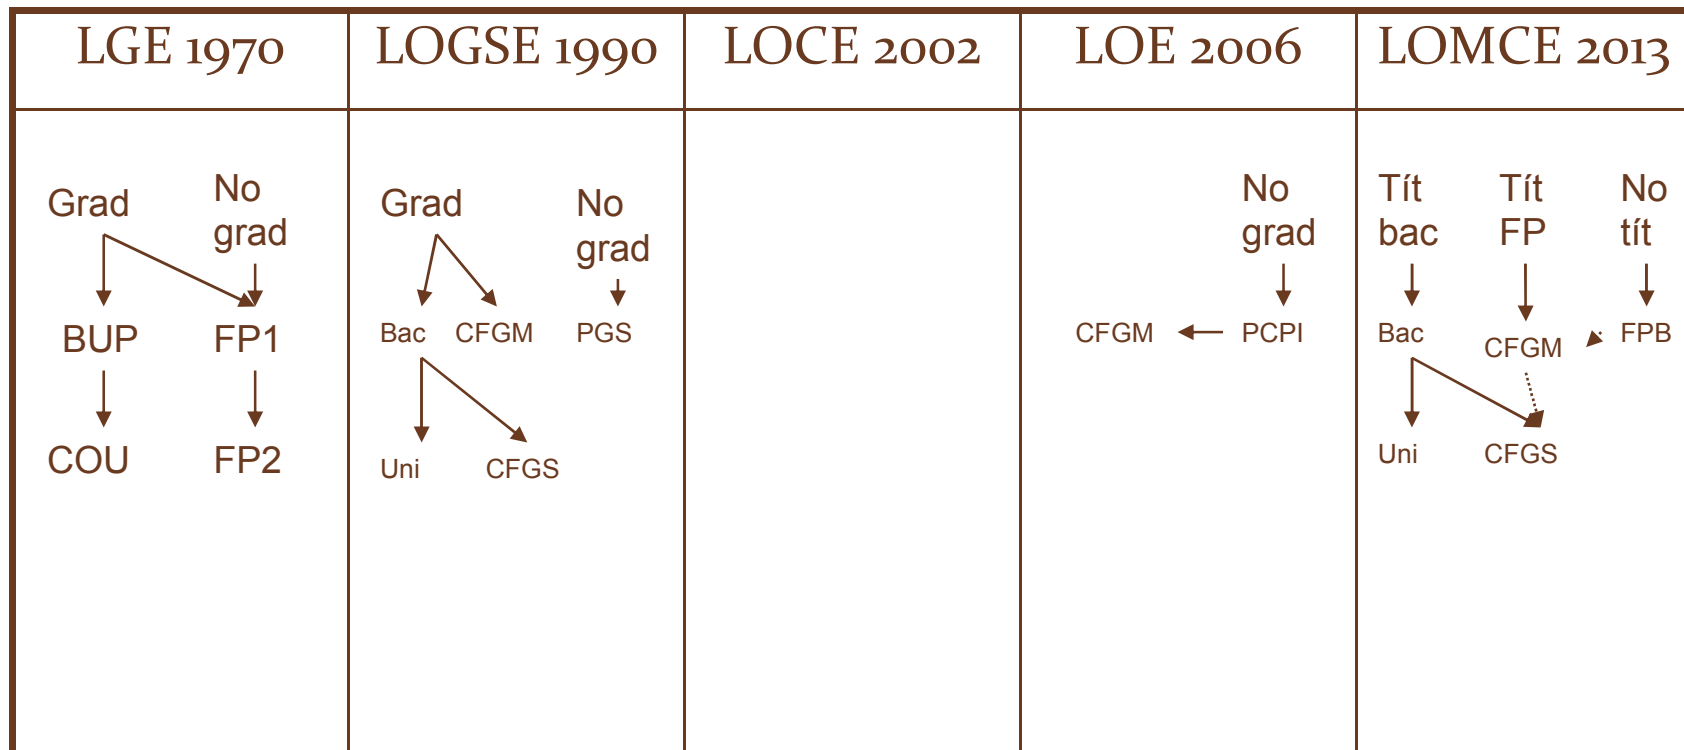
| LGE 1970 | LOGSE 1990 | LOCE 2002 | LOE 2006 | LOMCE 2013 |
|---|---|---|---|---|
| Grad No grad BUP FP1 COU FP2 | Grad No grad Bac CFGM PGS Uni CFGS | | No grad CFGM PCPI | Tít bac Tít FP No tít Bac CFGM FPB Uni CFGS |